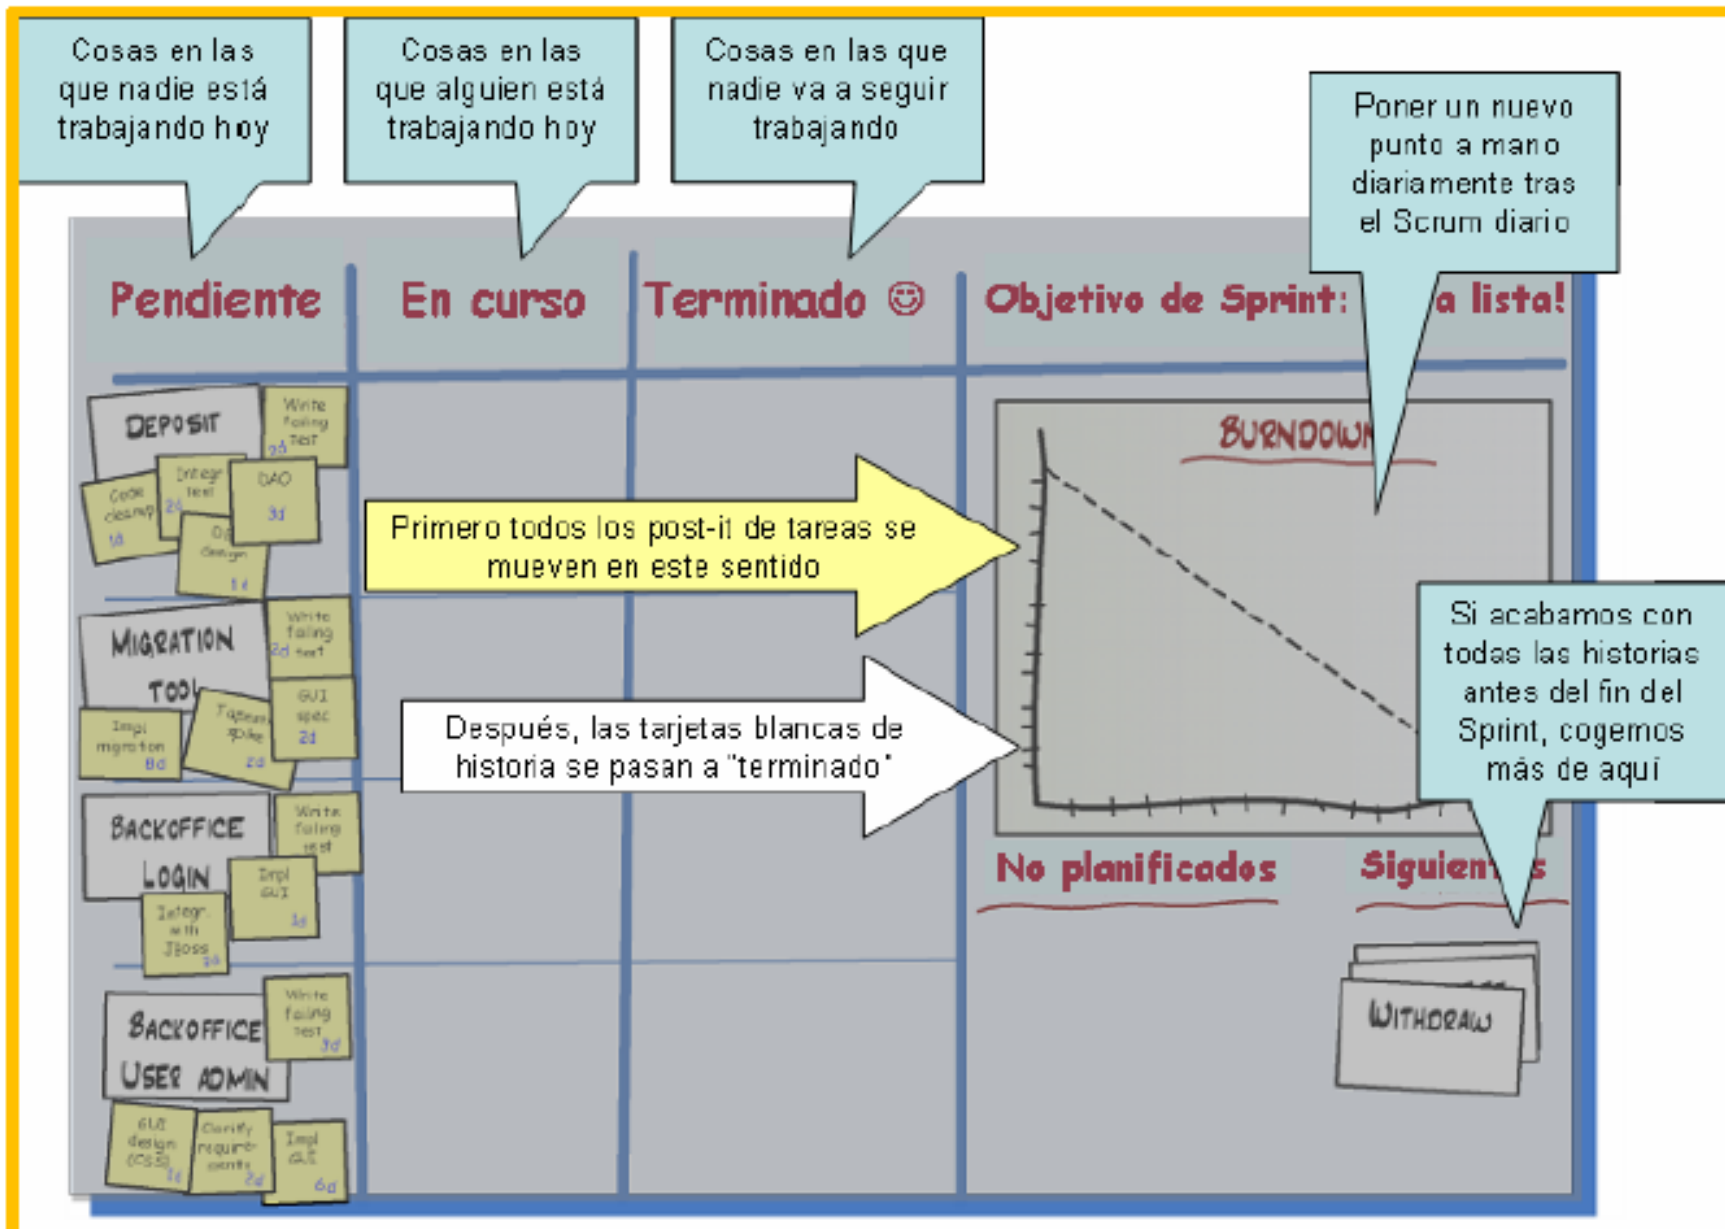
Cosas en las que nadie está trabajando hoy

Cosas en las que alguien está trabajando hoy

Cosas en las que nadie va a seguir trabajando

Poner un nuevo punto a mano diariamente tras el Scrum diario

Pendiente

En curso

Terminado ☺

Objetivo de Sprint: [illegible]a lista!

DEPOSIT

Write failing test 2d

Code cleanup 1d

Integr test 2d

DAO 3d

DB design 1d

BURNDOWN

Primero todos los post-it de tareas se mueven en este sentido

MIGRATION TOOL

Write failing test 2d

Impl migration 8d

Tapestry spike 2d

GUI spec 2d

Después, las tarjetas blancas de historia se pasan a "terminado"

Si acabamos con todas las historias antes del fin del Sprint, cogemos más de aquí

BACKOFFICE LOGIN

Write failing test

Impl GUI 1d

Integr. with JBoss 1d

No planificados

Siguien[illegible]s

BACKOFFICE USER ADMIN

Write failing test 3d

GUI design (CSS) 3d

Clarify requirements 2d

Impl GUI 6d

WITHDRAW